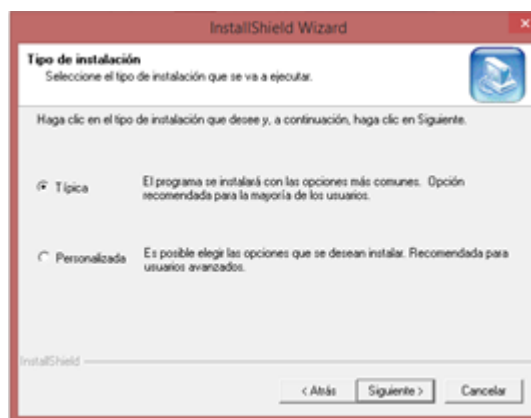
InstallShield Wizard

Tipo de instalación
Seleccione el tipo de instalación que se va a ejecutar.

Haga clic en el tipo de instalación que desee y, a continuación, haga clic en Siguiente.

Típica El programa se instalará con las opciones más comunes. Opción recomendada para la mayoría de los usuarios.

Personalizada Es posible elegir las opciones que se desean instalar. Recomendada para usuarios avanzados.

InstallShield

< Atrás Siguiente > Cancelar